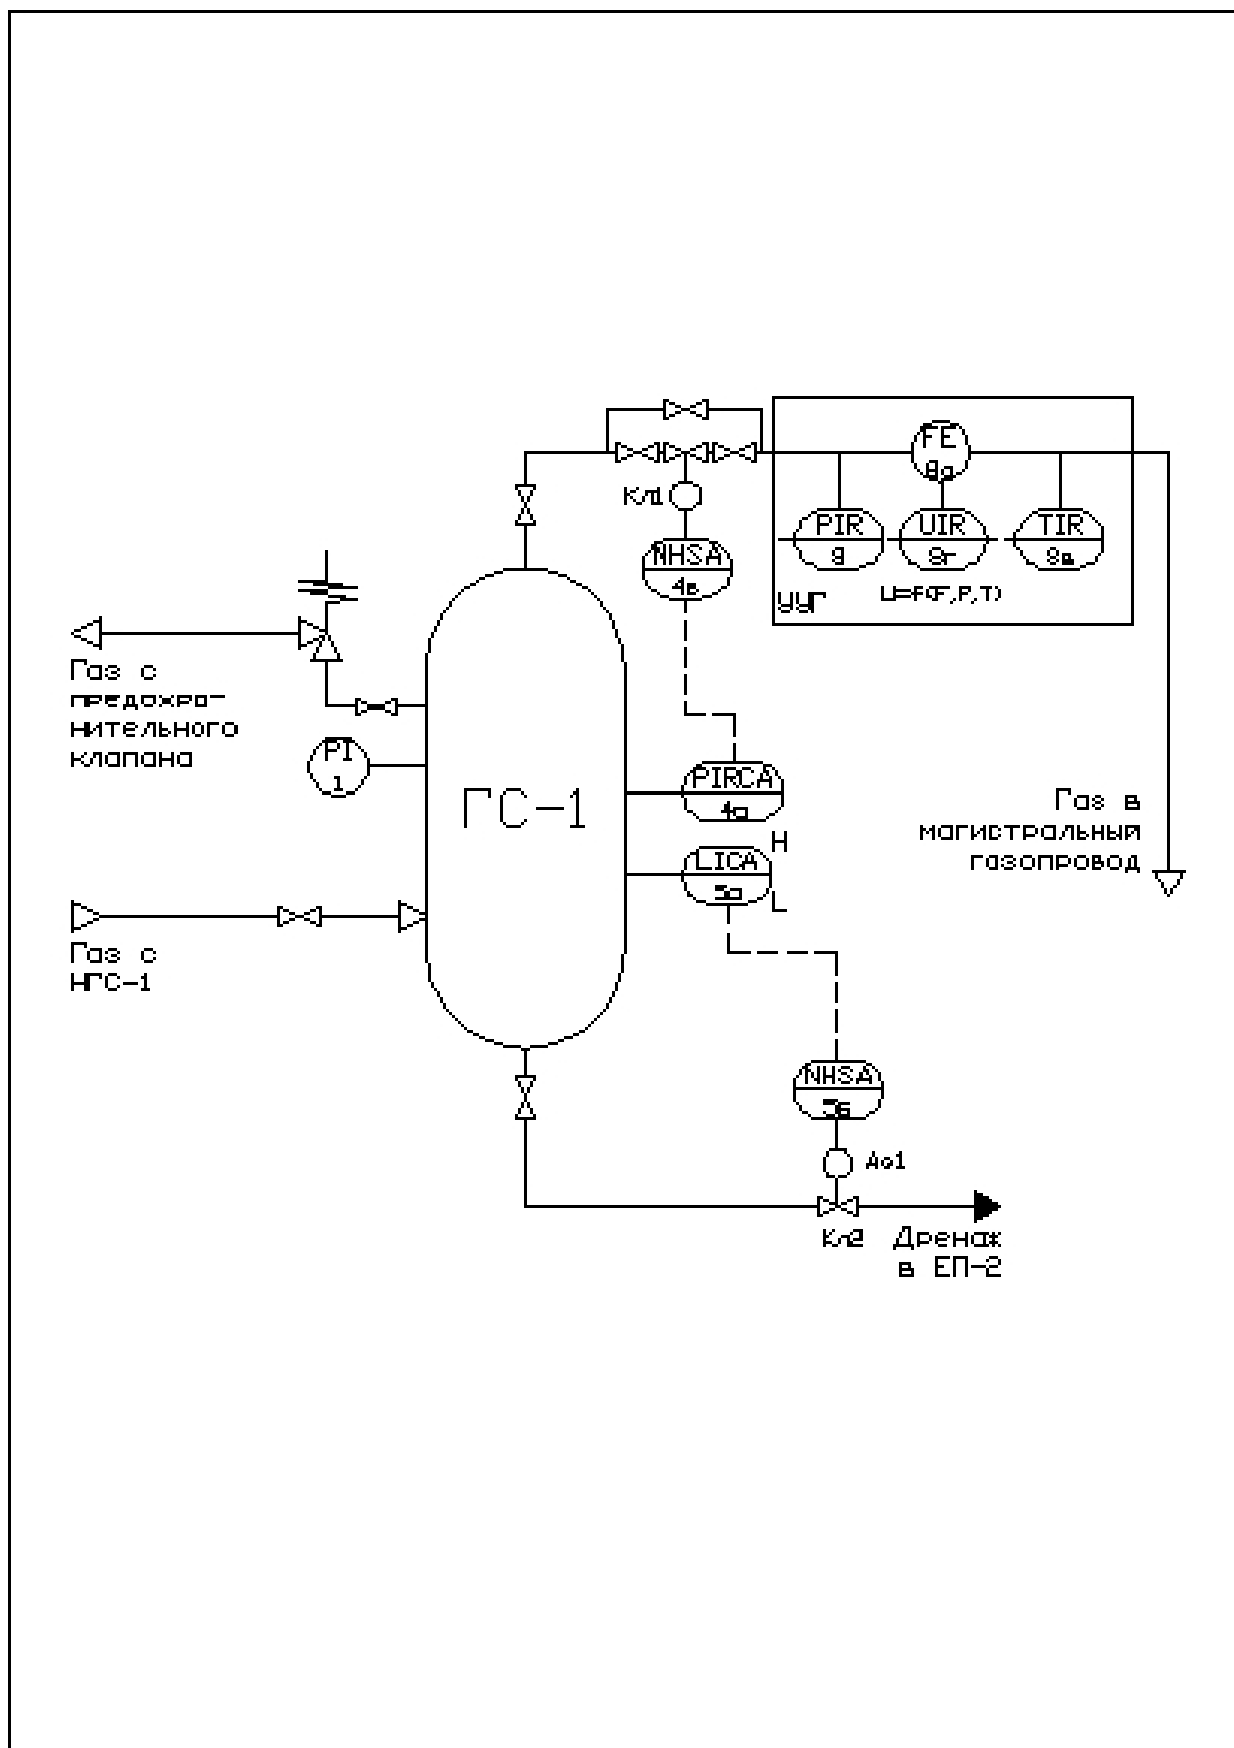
FE
8а

Кл1

PIR
9

UIR
9г

TIR
9в

NHSA
4в

УУГ

U=f(F,P,T)

Газ с предохранительного клапана

PI
1

ГС-1

PIRCA
4а

Газ в магистральный газопровод

H

LICA
5а

L

Газ с НГС-1

NHSA
5б

Ао1

Кл2

Дренаж в ЕП-2